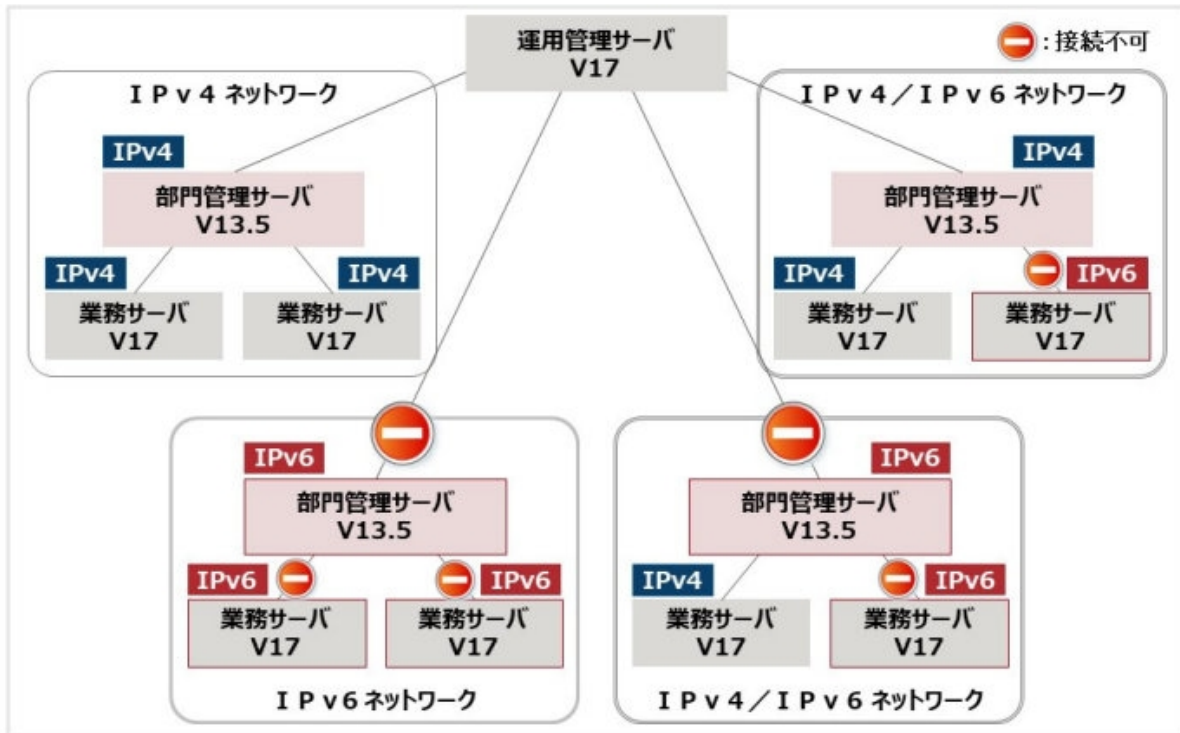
運用管理サーバ
V17

:接続不可

IPv4 ネットワーク

IPv4
部門管理サーバ
V13.5

IPv4
業務サーバ
V17

IPv4
業務サーバ
V17

IPv4/IPv6 ネットワーク

IPv4
部門管理サーバ
V13.5

IPv4
業務サーバ
V17

IPv6
業務サーバ
V17

IPv6
部門管理サーバ
V13.5

IPv6
業務サーバ
V17

IPv6
業務サーバ
V17

IPv6 ネットワーク

IPv6
部門管理サーバ
V13.5

IPv4
業務サーバ
V17

IPv6
業務サーバ
V17

IPv4/IPv6 ネットワーク